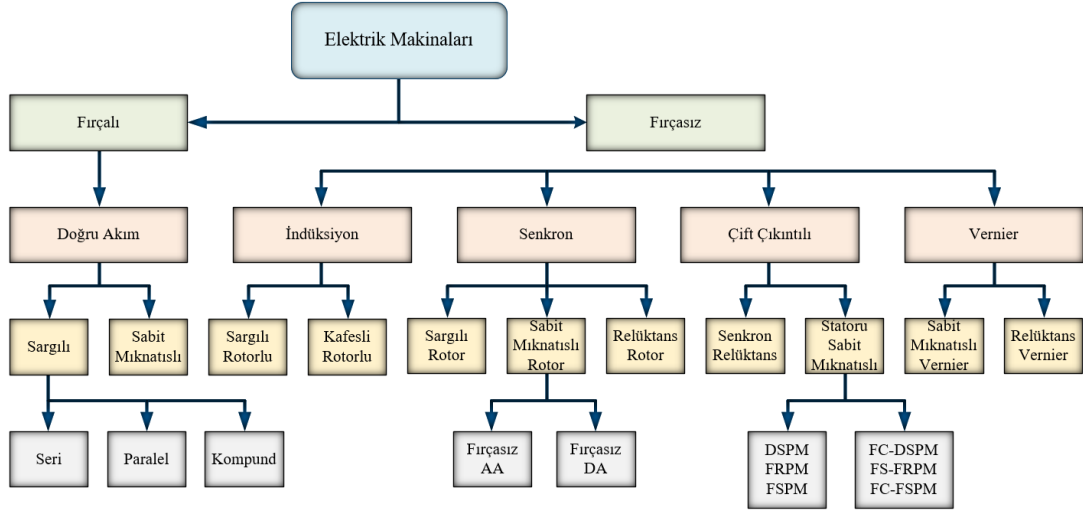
Elektrik Makinaları

Fırçalı

Fırçasız

Doğru Akım

İndüksiyon

Senkron

Çift Çıkıntılı

Vernier

Sargılı

Sabit Mıknatıslı

Sargılı Rotorlu

Kafesli Rotorlu

Sargılı Rotor

Sabit Mıknatıslı Rotor

Relüktans Rotor

Senkron Relüktans

Statoru Sabit Mıknatıslı

Sabit Mıknatıslı Vernier

Relüktans Vernier

Seri

Paralel

Kompund

Fırçasız AA

Fırçasız DA

DSPM
FRPM
FSPM

FC-DSPM
FS-FRPM
FC-FSPM